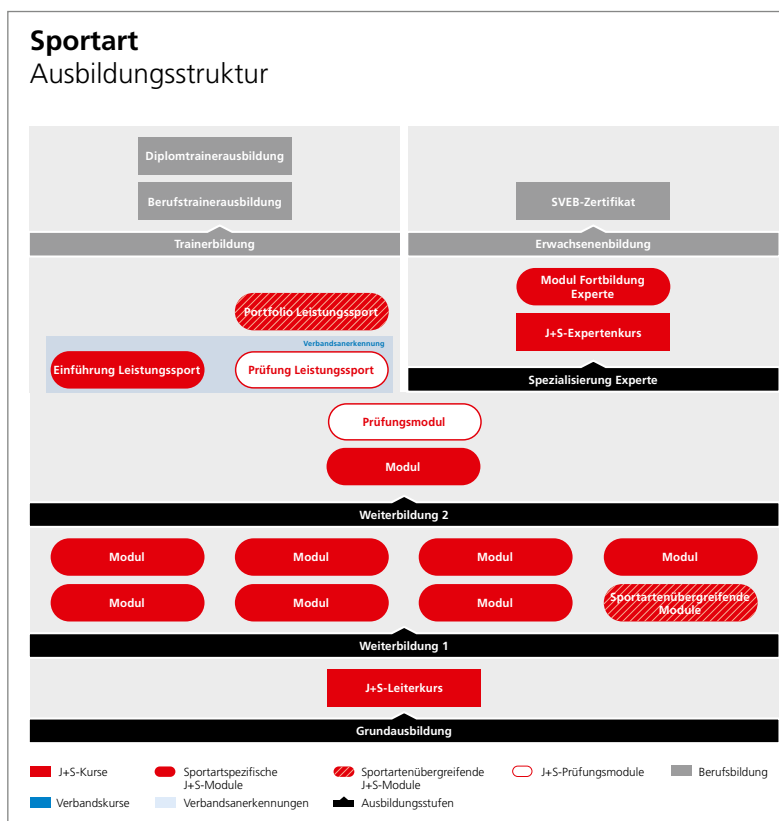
**Sportart**
Ausbildungsstruktur

Diplomtrainerausbildung

Berufstrainerausbildung

Trainerbildung

SVEB-Zertifikat

Erwachsenenbildung

Portfolio Leistungssport

Verbandsanerkennung

Einführung Leistungssport

Prüfung Leistungssport

Modul Fortbildung Experte

J+S-Expertenkurs

Spezialisierung Experte

Prüfungsmodul

Modul

Weiterbildung 2

Modul

Modul

Modul

Modul

Modul

Modul

Modul

Sportartenübergreifende Module

Weiterbildung 1

J+S-Leiterkurs

Grundausbildung

J+S-Kurse

Sportartspezifische J+S-Module

Sportartenübergreifende J+S-Module

J+S-Prüfungsmodule

Berufsbildung

Verbandskurse

Verbandsanerkennungen

Ausbildungsstufen